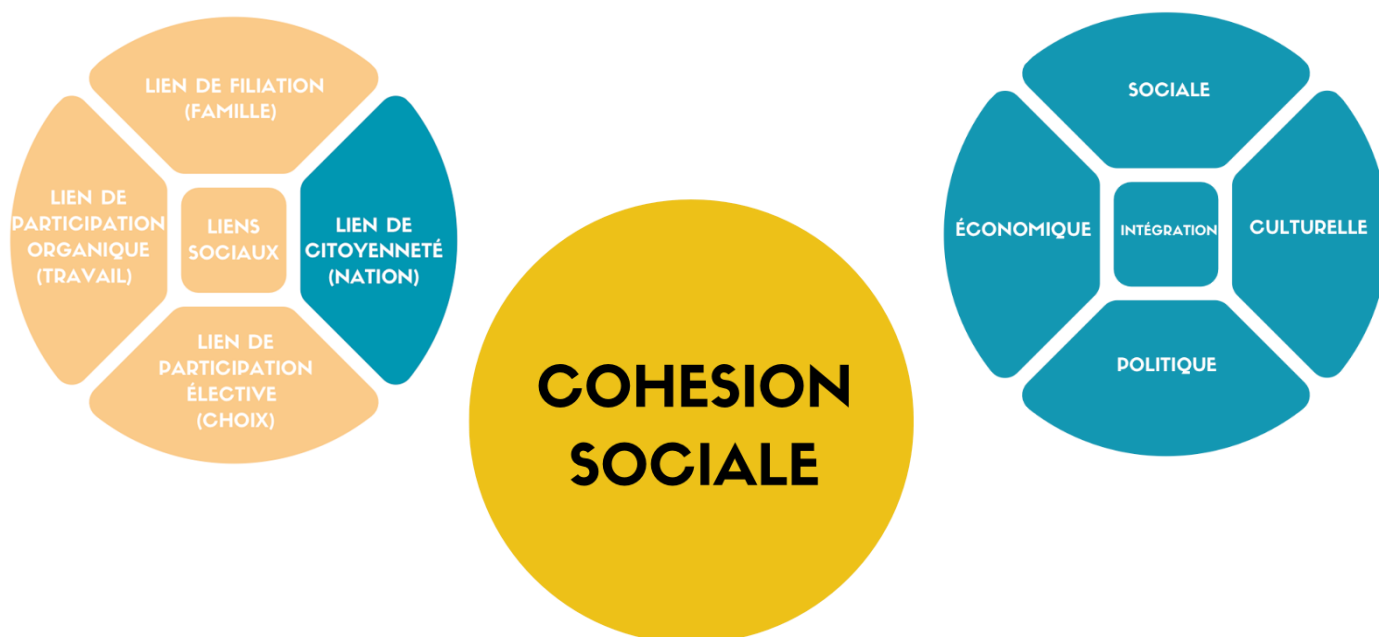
LIEN DE FILIATION (FAMILLE)

LIEN DE PARTICIPATION ORGANIQUE (TRAVAIL)

LIENS SOCIAUX

LIEN DE CITOYENNETÉ (NATION)

LIEN DE PARTICIPATION ÉLECTIVE (CHOIX)

COHESION SOCIALE

SOCIALE

ÉCONOMIQUE

INTÉGRATION

CULTURELLE

POLITIQUE